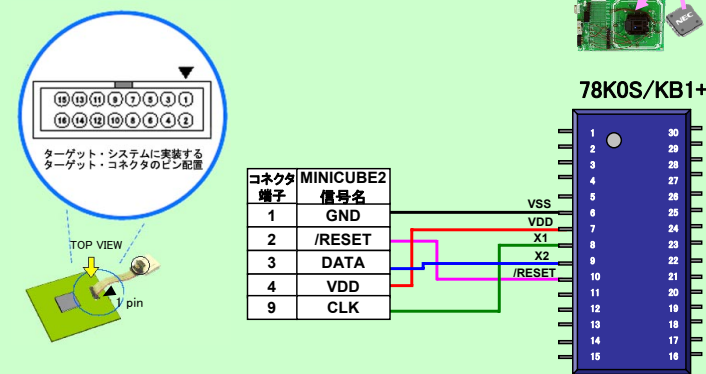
15 13 11 9 7 5 3 1
16 14 12 10 8 6 4 2

ターゲット・システムに実装する
ターゲット・コネクタのピン配置

TOP VIEW

1 pin

NEC

78K0S/KB1+

| コネクタ端子 | MINICUBE2 信号名 |
|---|---|
| 1 | GND |
| 2 | /RESET |
| 3 | DATA |
| 4 | VDD |
| 9 | CLK |

VSS
VDD
X1
X2
/RESET

1
2
3
4
5
6
7
8
9
10
11
12
13
14
15

30
29
28
27
26
25
24
23
22
21
20
19
18
17
16